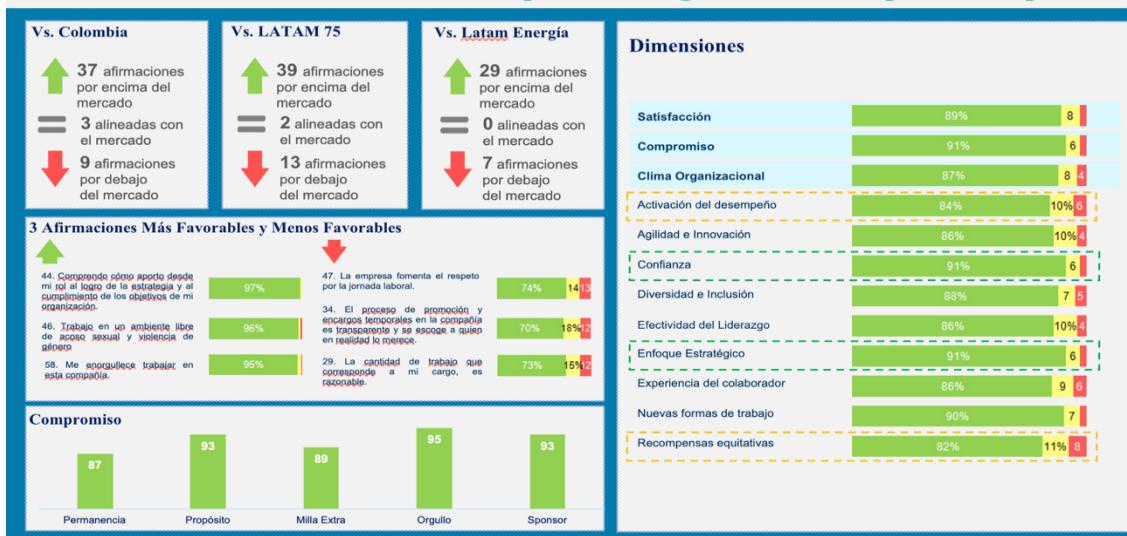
Vs. Colombia

37 afirmaciones por encima del mercado

3 alineadas con el mercado

9 afirmaciones por debajo del mercado

Vs. LATAM 75

39 afirmaciones por encima del mercado

2 alineadas con el mercado

13 afirmaciones por debajo del mercado

Vs. Latam Energía

29 afirmaciones por encima del mercado

0 alineadas con el mercado

7 afirmaciones por debajo del mercado

3 Afirmaciones Más Favorables y Menos Favorables

44. Comprendo cómo aporto desde mi rol al logro de la estrategia y al cumplimiento de los objetivos de mi organización. 97%

46. Trabajo en un ambiente libre de acoso sexual y violencia de género 96%

58. Me enorgullece trabajar en esta compañía. 95%

47. La empresa fomenta el respeto por la jornada laboral. 74% 14 13

34. El proceso de promoción y encargos temporales en la compañía es transparente y se escoge a quien en realidad lo merece. 70% 18% 12

29. La cantidad de trabajo que corresponde a mi cargo, es razonable. 73% 15% 12

Compromiso

| Permanencia | Propósito | Milla Extra | Orgullo | Sponsor |
|---|---|---|---|---|
| 87 | 93 | 89 | 95 | 93 |

Dimensiones

| | | | |
|---|---|---|---|
| Satisfacción | 89% | 8 | |
| Compromiso | 91% | 6 | |
| Clima Organizacional | 87% | 8 | 4 |
| Activación del desempeño | 84% | 10% | 6 |
| Agilidad e Innovación | 86% | 10% | 4 |
| Confianza | 91% | 6 | |
| Diversidad e Inclusión | 88% | 7 | 5 |
| Efectividad del Liderazgo | 86% | 10% | 4 |
| Enfoque Estratégico | 91% | 6 | |
| Experiencia del colaborador | 86% | 9 | 6 |
| Nuevas formas de trabajo | 90% | 7 | |
| Recompensas equitativas | 82% | 11% | 8 |